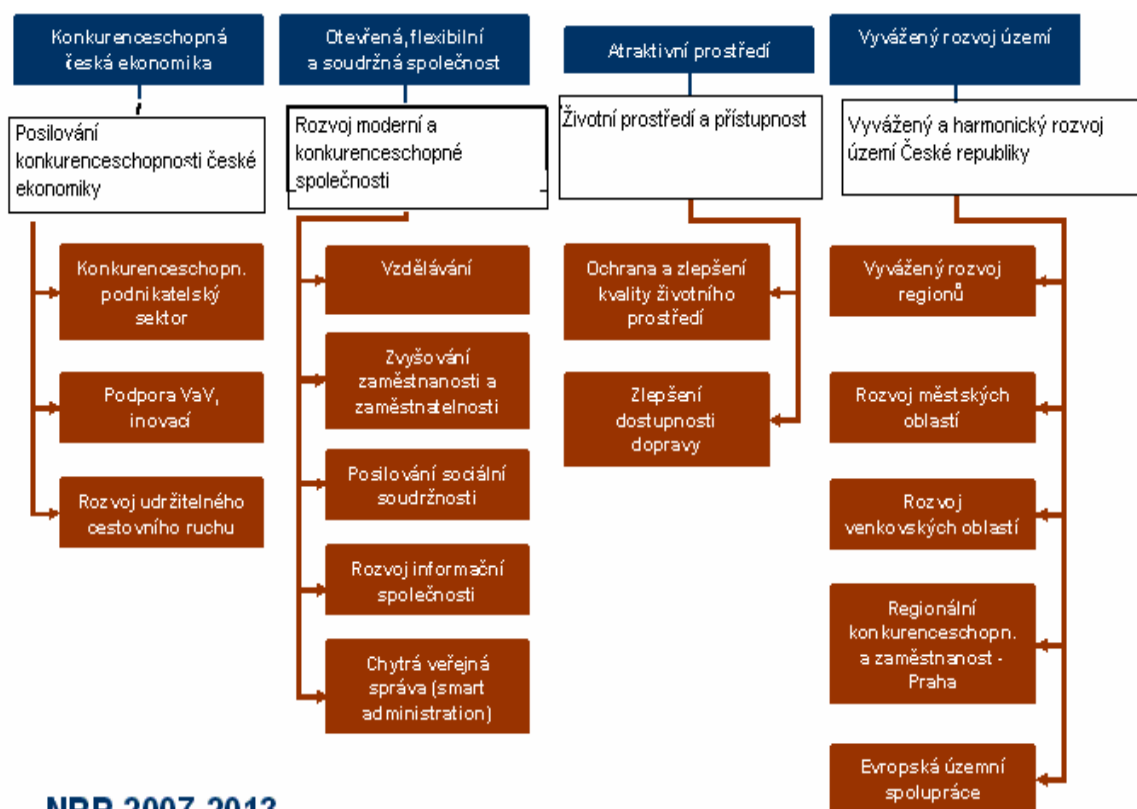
Konkurenceschopná česká ekonomika

Posilování konkurenceschopnosti české ekonomiky

Konkurenceschopn. podnikatelský sektor

Podpora VaV, inovací

Rozvoj udržitelného cestovního ruchu

Otevřená, flexibilní a soudržná společnost

Rozvoj moderní a konkurenceschopné společnosti

Vzdělávání

Zvyšování zaměstnanosti a zaměstnatelnosti

Posilování sociální soudržnosti

Rozvoj informační společnosti

Chytrá veřejná správa (smart administration)

Atraktivní prostředí

Životní prostředí a přístupnost

Ochrana a zlepšení kvality životního prostředí

Zlepšení dostupnosti dopravy

Vyvážený rozvoj území

Vyvážený a harmonický rozvoj území České republiky

Vyvážený rozvoj regionů

Rozvoj městských oblastí

Rozvoj venkovských oblastí

Regionální konkurenceschopn. a zaměstnanost - Praha

Evropská územní spolupráce

NRR 2007-2013